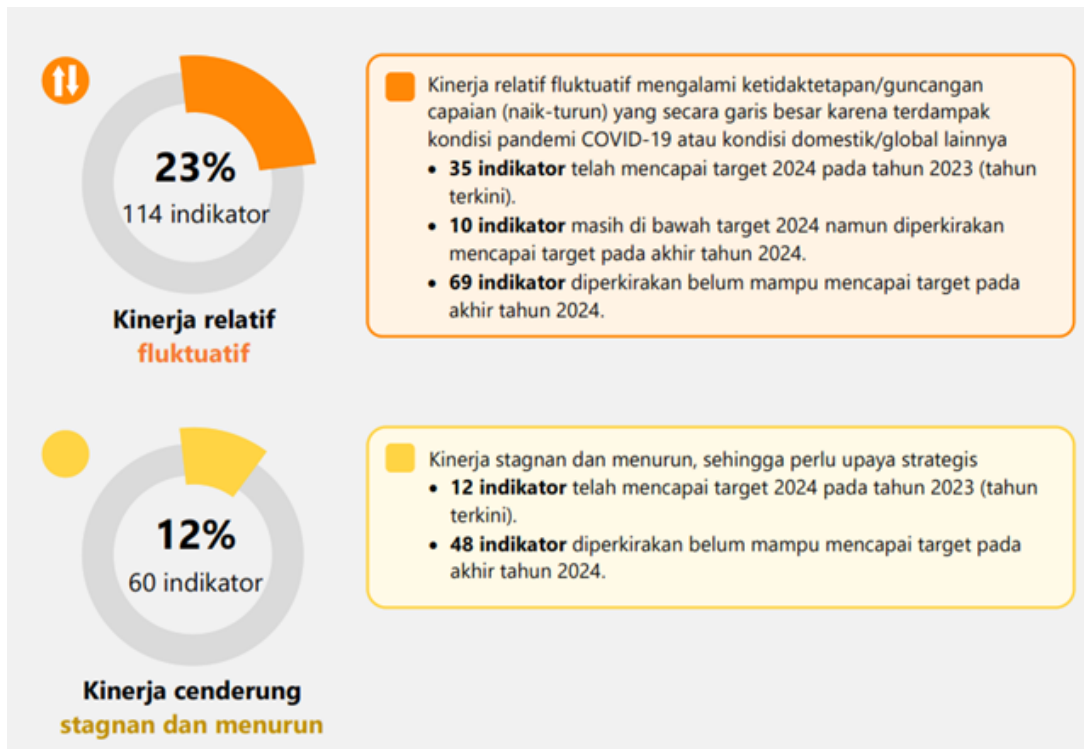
23%
114 indikator

Kinerja relatif fluktuatif

Kinerja relatif fluktuatif mengalami ketidaktetapan/guncangan capaian (naik-turun) yang secara garis besar karena terdampak kondisi pandemi COVID-19 atau kondisi domestik/global lainnya

- **35 indikator** telah mencapai target 2024 pada tahun 2023 (tahun terkini).
- **10 indikator** masih di bawah target 2024 namun diperkirakan mencapai target pada akhir tahun 2024.
- **69 indikator** diperkirakan belum mampu mencapai target pada akhir tahun 2024.

12%
60 indikator

Kinerja cenderung stagnan dan menurun

Kinerja stagnan dan menurun, sehingga perlu upaya strategis

- **12 indikator** telah mencapai target 2024 pada tahun 2023 (tahun terkini).
- **48 indikator** diperkirakan belum mampu mencapai target pada akhir tahun 2024.